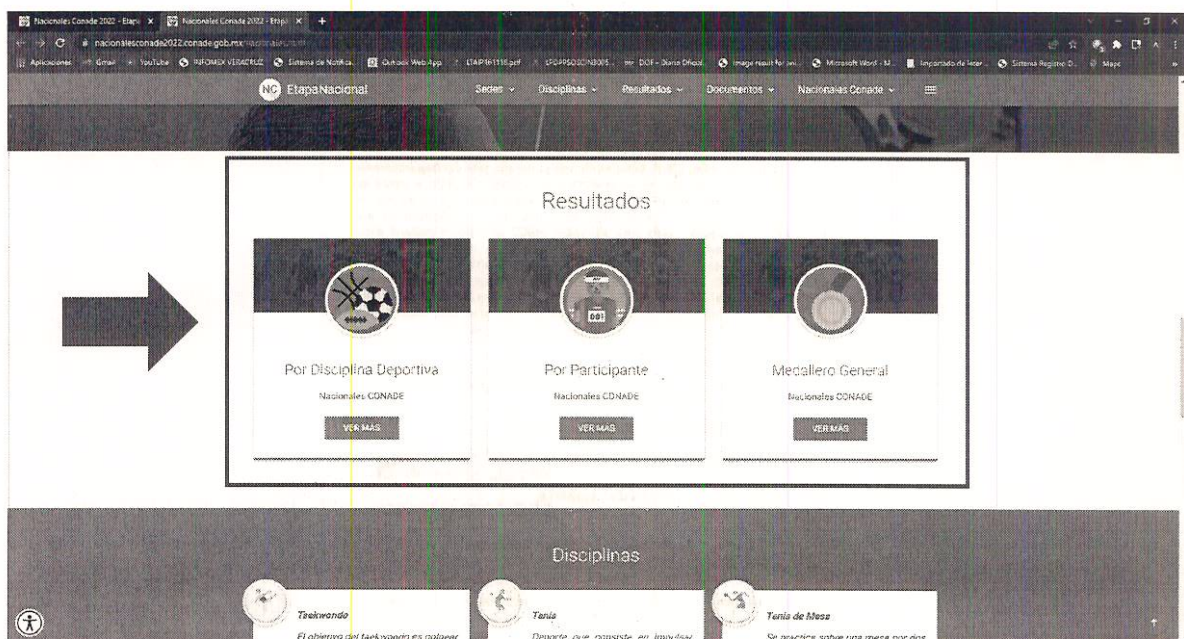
Nacionales Conade 2022 - Etapa | Nacionales Conade 2022 - Etapa

nacionalesconada2022.conade.gob.mx

Aplicaciones Gmail YouTube INFOMEX VERACRUZ Sistema de Notifica... Outlook Web App LTAIPV61116.pdf DOF - Diario Oficial Image result for... Microsoft Word - M... Importado de Inter... Sistema Registro D... Maps

NC Etapa Nacional

Sedes Disciplinas Resultados Documentos Nacionales Conade

Resultados

001

Por Disciplina Deportiva

Nacionales CONADE

VER MÁS

Por Participante

Nacionales CONADE

VER MÁS

Medallero General

Nacionales CONADE

VER MÁS

Disciplinas

Taekwondo

El objetivo del taekwondo es golpear

Tenis

Deporte que consiste en impulsar

Tenis de Mesa

Se practica sobre una mesa por dos